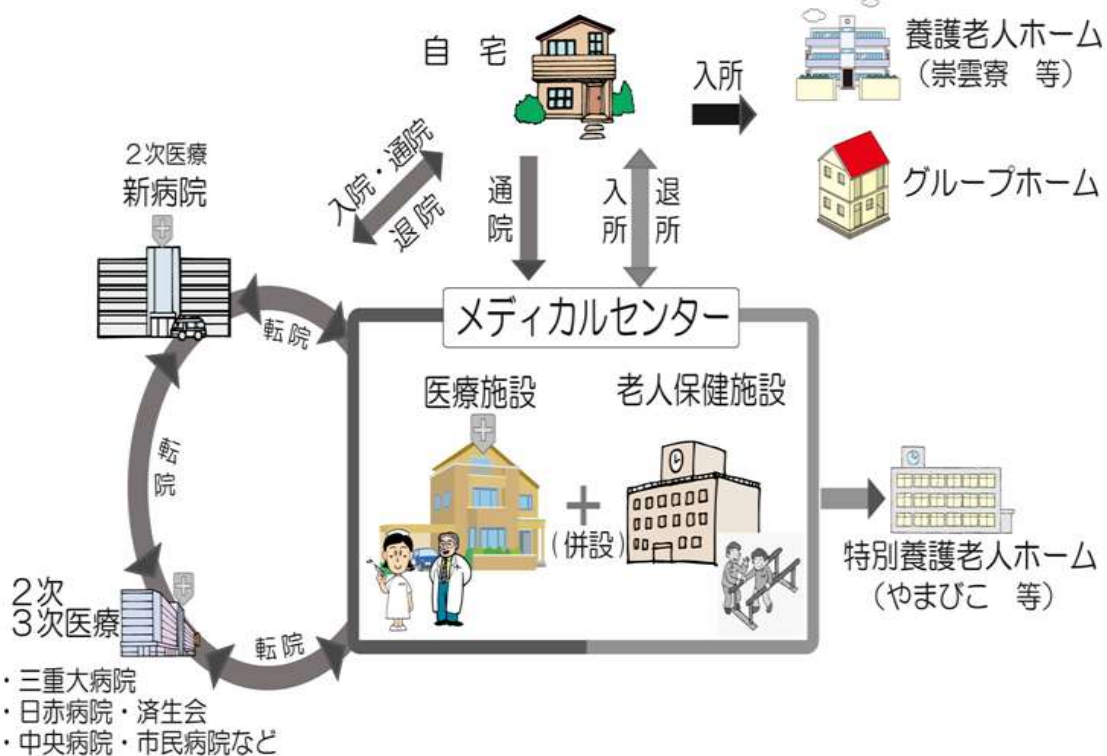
自宅

入所

養護老人ホーム
（崇雲寮　等）

グループホーム

2次医療
新病院

入院・通院

退院

通院

入所

退所

メディカルセンター

転院

医療施設

老人保健施設

＋
（併設）

転院

特別養護老人ホーム
（やまびこ　等）

2次
3次医療

転院

・三重大病院
・日赤病院・済生会
・中央病院・市民病院など